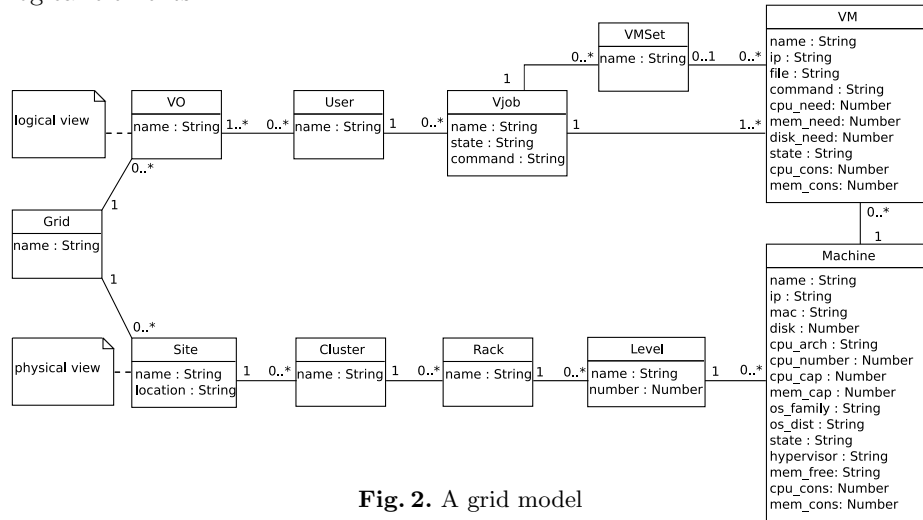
VMSet
name : String

VM
name : String
ip : String
file : String
command : String
cpu_need: Number
mem_need: Number
disk_need: Number
state : String
cpu_cons: Number
mem_cons: Number

logical view

VO
name : String

User
name : String

Vjob
name : String
state : String
command : String

Grid
name : String

physical view

Site
name : String
location : String

Cluster
name : String

Rack
name : String

Level
name : String
number : Number

Machine
name : String
ip : String
mac : String
disk : Number
cpu_arch : String
cpu_number : Number
cpu_cap : Number
mem_cap : Number
os_family : String
os_dist : String
state : String
hypervisor : String
mem_free: String
cpu_cons: Number
mem_cons: Number

1..* 0..* 1 0..* 1 0..* 0..1 0..* 1 1..* 0..* 1 1 1 0..* 1 0..* 1 0..* 1 0..* 1 0..* 0..* 1

**Fig. 2.** A grid model